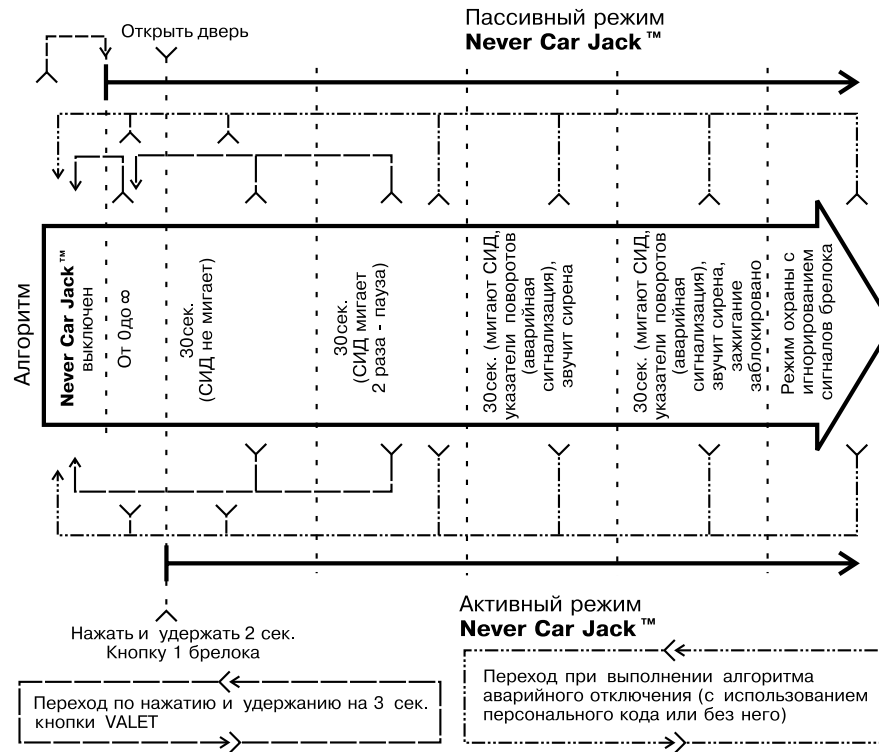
Открыть дверь

Пассивный режим
Never Car Jack™

Алгоритм

Never Car Jack™ выключен

От 0до ∞

30сек. (СИД не мигает)

30сек. (СИД мигает 2 раза - пауза)

30сек. (мигают СИД, указатели поворотов (аварийная сигнализация), звучит сирена

30сек. (мигают СИД, указатели поворотов (аварийная сигнализация), звучит сирена, зажигание заблокировано

Режим охраны с игнорированием сигналов брелока

Нажать и удержать 2 сек. Кнопку 1 брелока

Активный режим
Never Car Jack™

Переход по нажатию и удержанию на 3 сек. кнопки VALET

Переход при выполнении алгоритма аварийного отключения (с использованием персонального кода или без него)